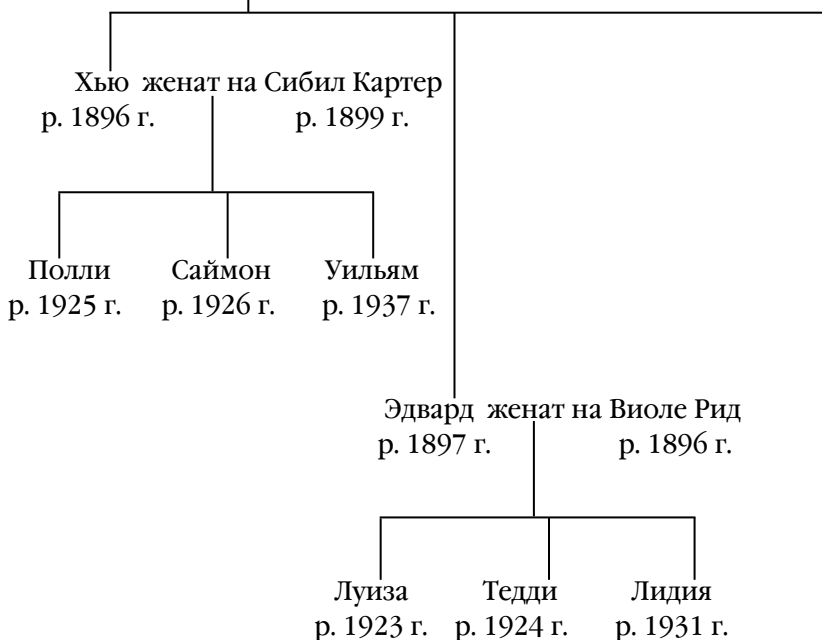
Хью женат на Сибил Картер
р. 1896 г. р. 1899 г.

Полли
р. 1925 г.

Саймон
р. 1926 г.

Уильям
р. 1937 г.

Эдвард женат на Виоле Рид
р. 1897 г. р. 1896 г.

Луиза
р. 1923 г.

Тедди
р. 1924 г.

Лидия
р. 1931 г.